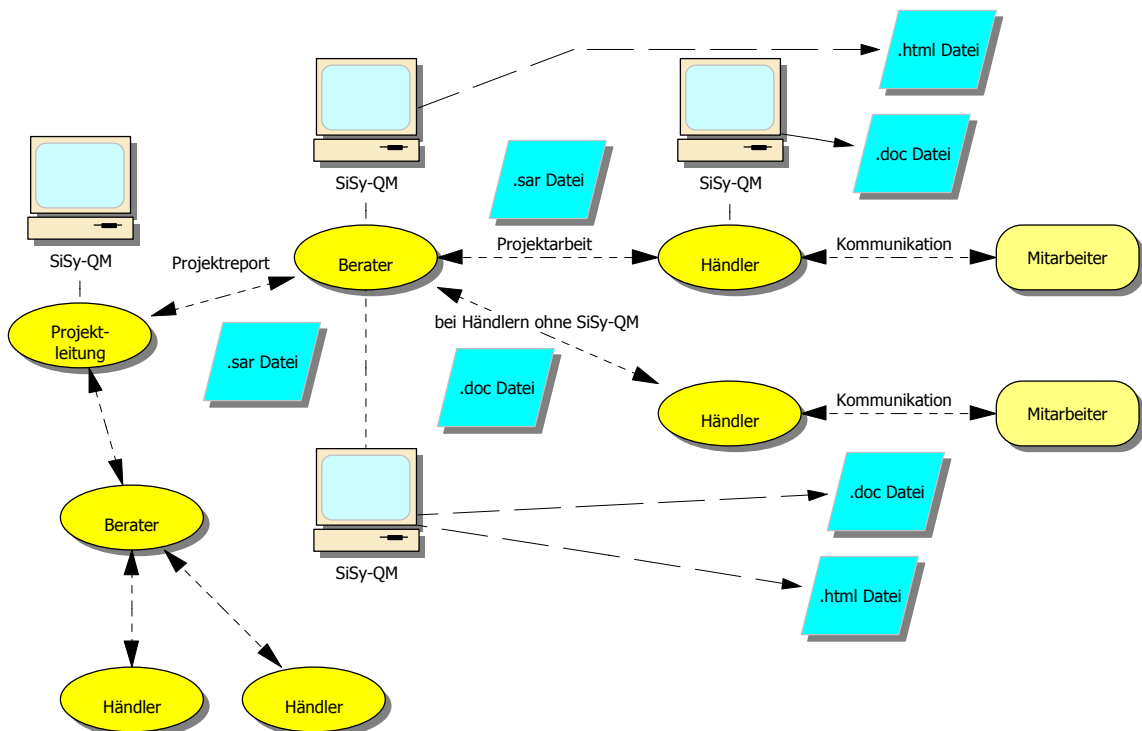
.html Datei

SiSy-QM

SiSy-QM

.doc Datei

.sar Datei

SiSy-QM

SiSy-QM

Projektreport

Berater

Projektarbeit

Händler

Kommunikation

Mitarbeiter

Projektleitung

.sar Datei

bei Händlern ohne SiSy-QM

.doc Datei

Händler

Kommunikation

Mitarbeiter

Berater

.doc Datei

SiSy-QM

.html Datei

Händler

Händler